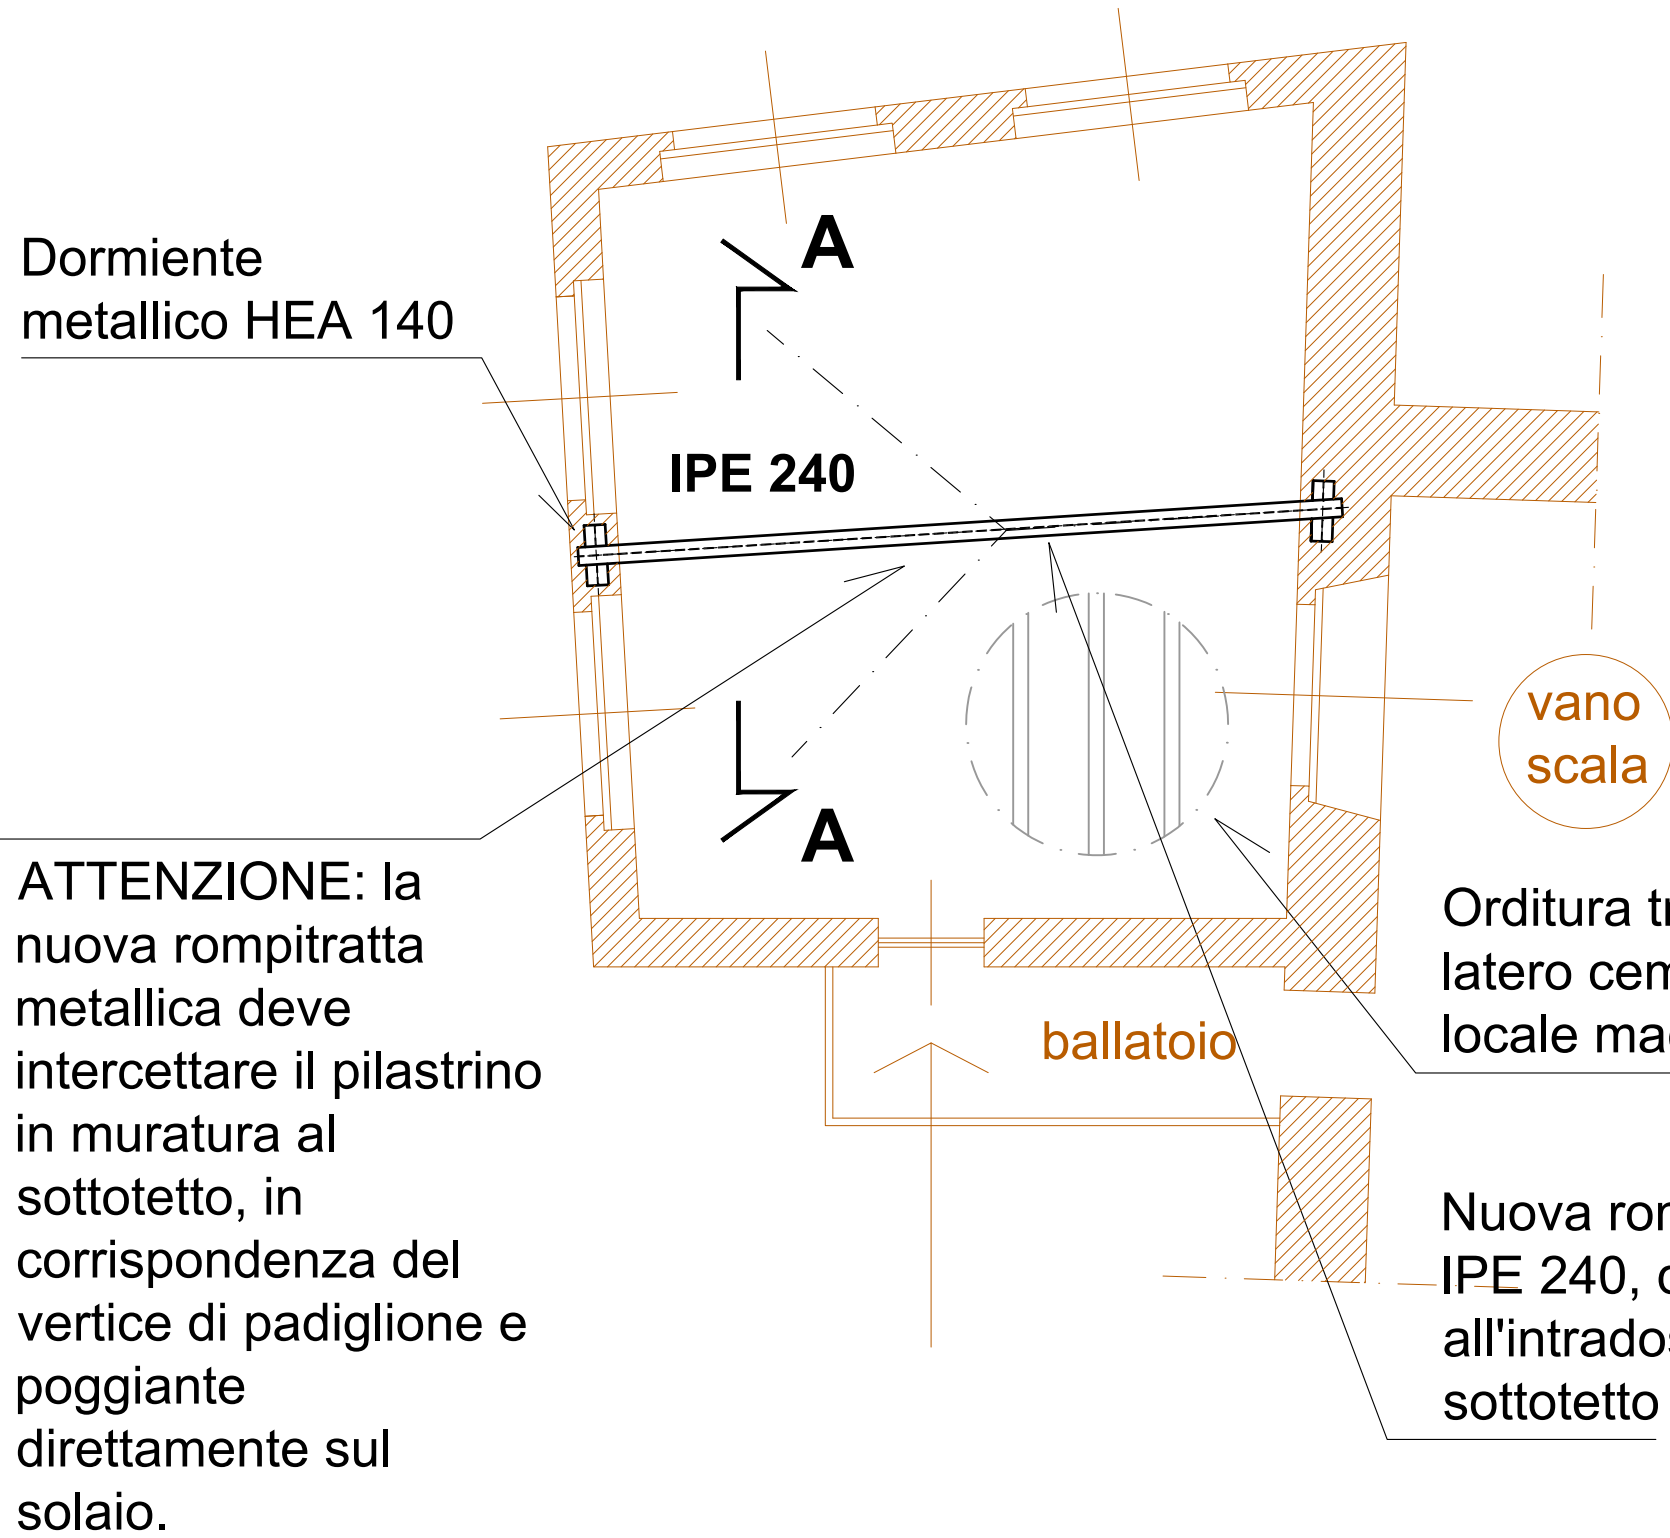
Dormiente metallico HEA 140

A

IPE 240

A

vano scala

ATTENZIONE: la nuova rompitratta metallica deve intercettare il pilastrino in muratura al sottotetto, in corrispondenza del vertice di padiglione e poggiante direttamente sul solaio.

Orditura t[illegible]
latero cem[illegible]
locale ma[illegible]

ballatoio

Nuova ro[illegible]
IPE 240, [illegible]
all'intrado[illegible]
sottotetto